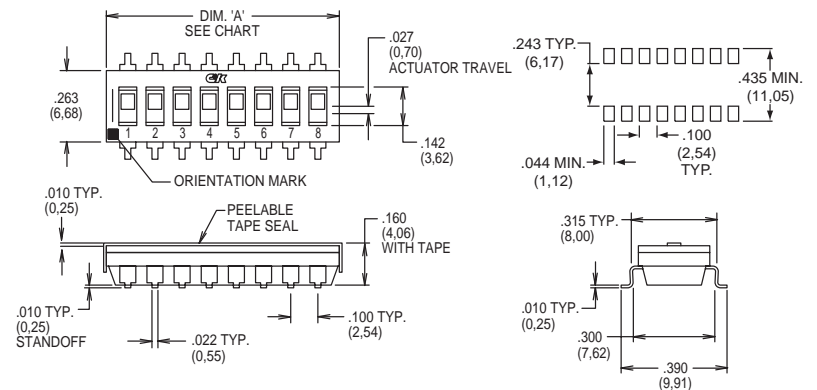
DIM. 'A'
SEE CHART

.027
(0,70)
ACTUATOR TRAVEL

.263
(6,68)

1 2 3 4 5 6 7 8

.142
(3,62)

ORIENTATION MARK

.243 TYP.
(6,17)

.435 MIN.
(11,05)

.100
(2,54)
TYP.

.044 MIN.
(1,12)

.010 TYP.
(0,25)

PEELABLE
TAPE SEAL

.160
(4,06)
WITH TAPE

.010 TYP.
(0,25)
STANDOFF

.022 TYP.
(0,55)

.100 TYP.
(2,54)

.315 TYP.
(8,00)

.010 TYP.
(0,25)

.300
(7,62)

.390
(9,91)